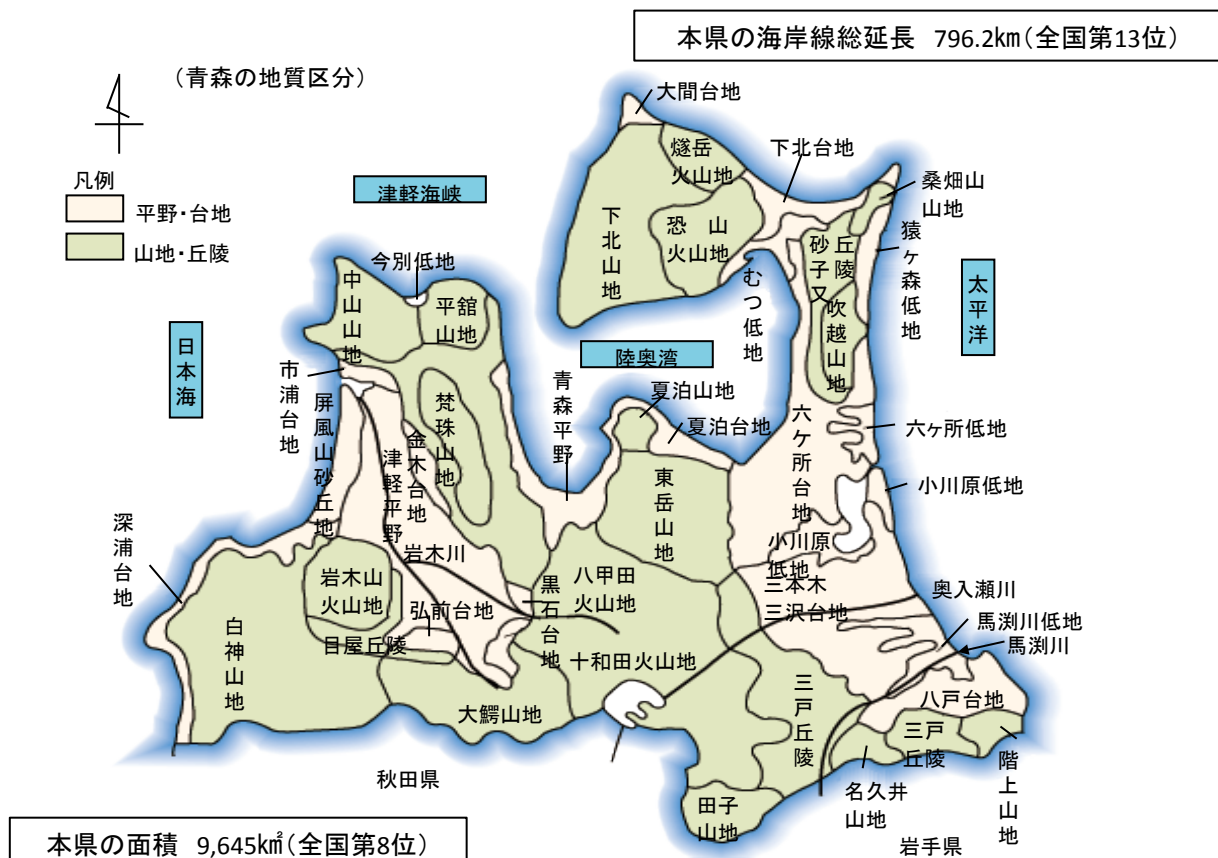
本県の海岸線総延長　796.2km（全国第13位）

（青森の地質区分）

凡例
平野・台地
山地・丘陵

津軽海峡
日本海
陸奥湾
太平洋

大間台地
燧岳火山地
下北台地
下北山地
恐山火山地
桑畑山山地
砂子又丘陵
猿ヶ森低地
むつ低地
吹越山地
今別低地
中山山地
平舘山地
市浦台地
梵珠山地
青森平野
夏泊山地
夏泊台地
屏風山砂丘地
金木台地
津軽平野
六ヶ所台地
六ヶ所低地
小川原低地
小川原低地
東岳山地
深浦台地
岩木川
岩木山火山地
八甲田火山地
黒石台地
三本木三沢台地
奥入瀬川
馬渕川低地
馬渕川
弘前台地
目屋丘陵
白神山地
十和田火山地
三戸丘陵
八戸台地
三戸丘陵
大鰐山地
階上山地
名久井山地
田子山地
秋田県
岩手県

本県の面積　9,645k㎡（全国第8位）